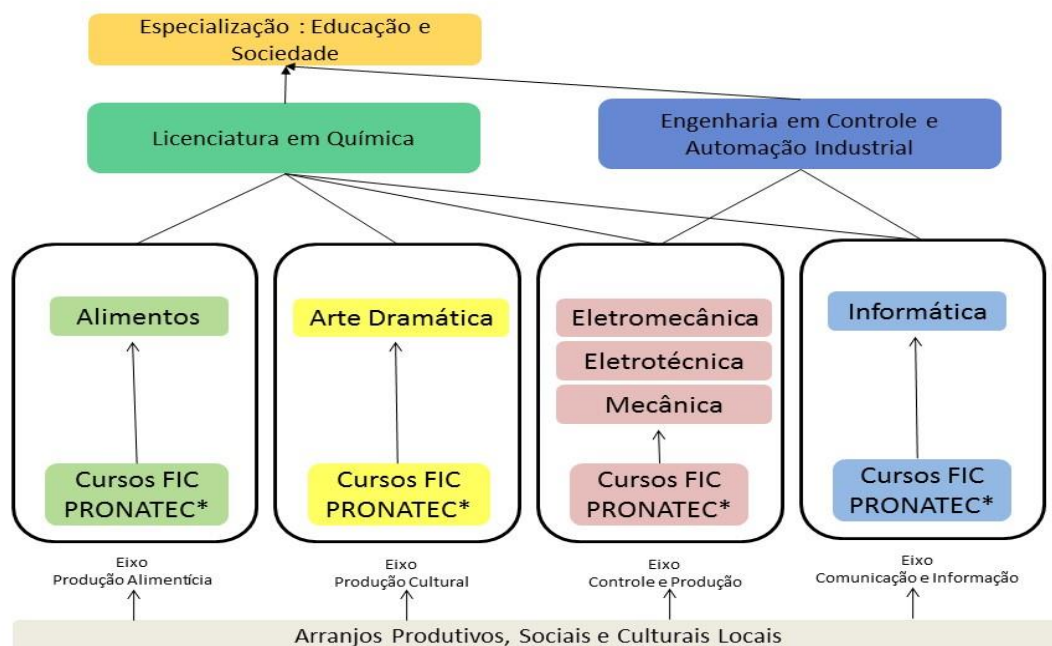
Especialização : Educação e Sociedade

Licenciatura em Química

Engenharia em Controle e Automação Industrial

Alimentos

Cursos FIC PRONATEC*

Arte Dramática

Cursos FIC PRONATEC*

Eletromecânica

Eletrotécnica

Mecânica

Cursos FIC PRONATEC*

Informática

Cursos FIC PRONATEC*

Eixo
Produção Alimentícia

Eixo
Produção Cultural

Eixo
Controle e Produção

Eixo
Comunicação e Informação

Arranjos Produtivos, Sociais e Culturais Locais